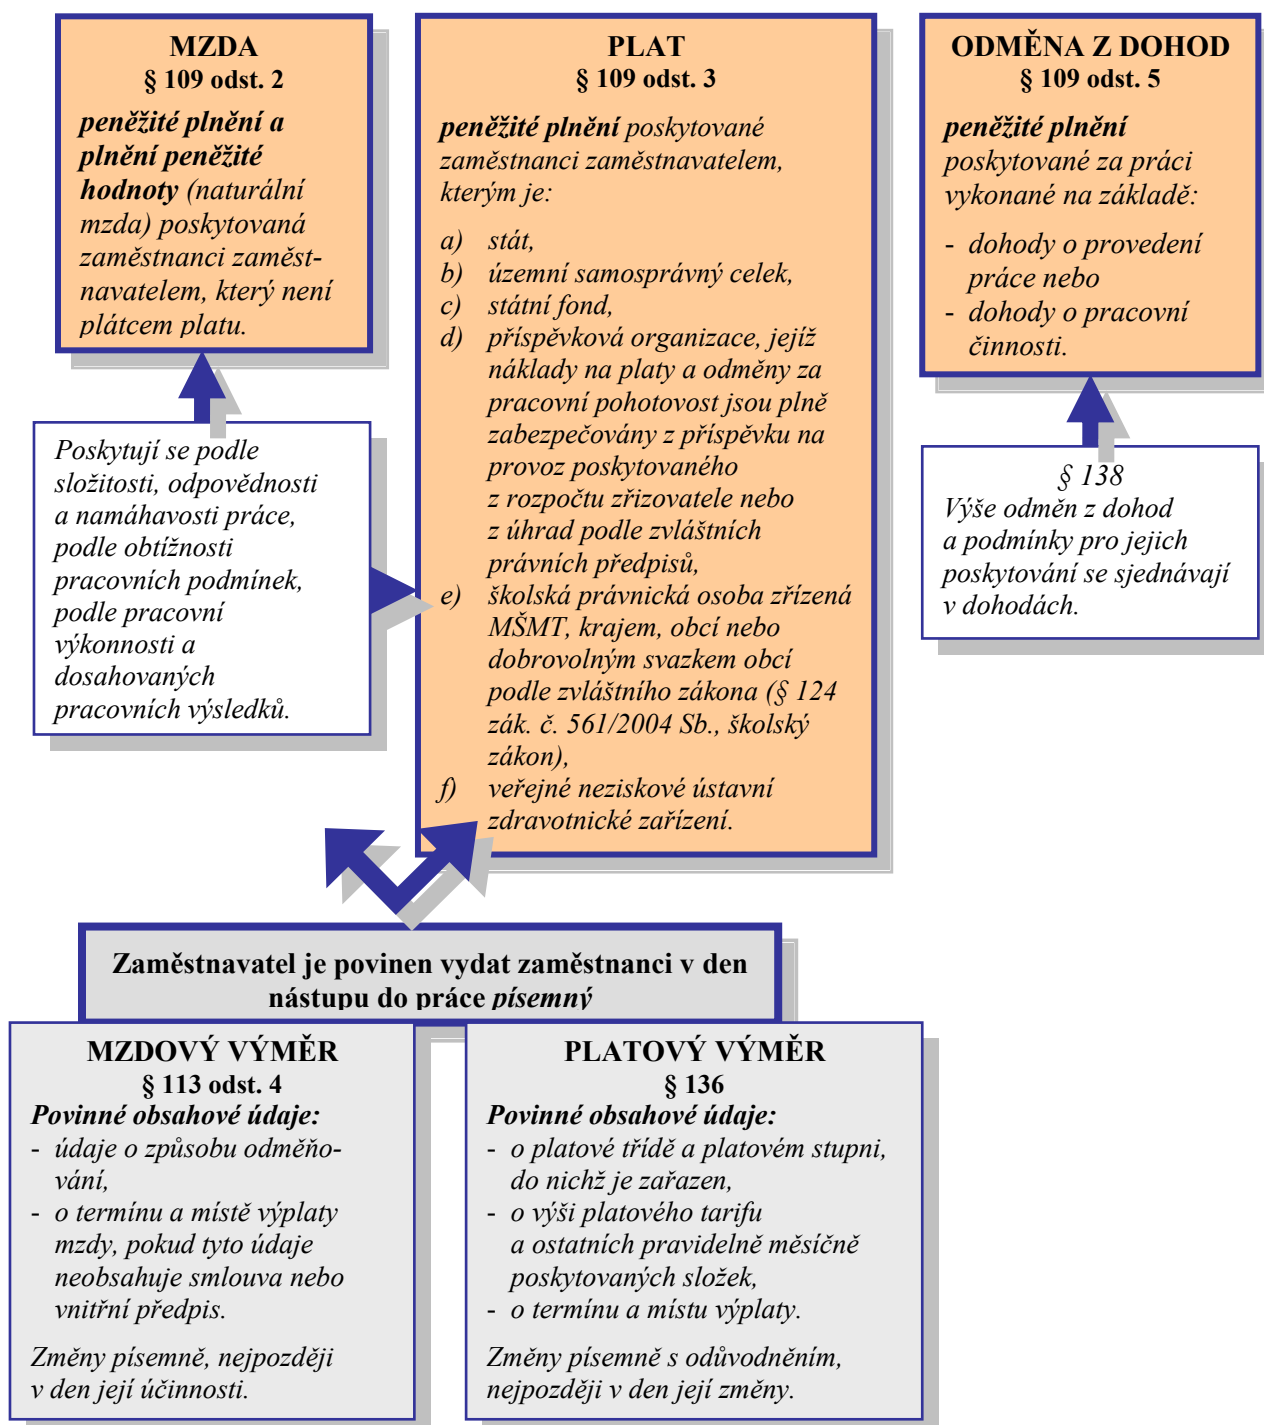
MZDA
§ 109 odst. 2

**peněžité plnění a plnění peněžité hodnoty** (naturální mzda) poskytovaná zaměstnanci zaměstnavatelem, který není plátcem platu.

Poskytují se podle složitosti, odpovědnosti a namáhavosti práce, podle obtížnosti pracovních podmínek, podle pracovní výkonnosti a dosahovaných pracovních výsledků.

PLAT
§ 109 odst. 3

**peněžité plnění** poskytované zaměstnanci zaměstnavatelem, kterým je:

a) stát,
b) územní samosprávný celek,
c) státní fond,
d) příspěvková organizace, jejíž náklady na platy a odměny za pracovní pohotovost jsou plně zabezpečovány z příspěvku na provoz poskytovaného z rozpočtu zřizovatele nebo z úhrad podle zvláštních právních předpisů,
e) školská právnická osoba zřízená MŠMT, krajem, obcí nebo dobrovolným svazkem obcí podle zvláštního zákona (§ 124 zák. č. 561/2004 Sb., školský zákon),
f) veřejné neziskové ústavní zdravotnické zařízení.

ODMĚNA Z DOHOD
§ 109 odst. 5

**peněžité plnění** poskytované za práci vykonané na základě:

- dohody o provedení práce nebo
- dohody o pracovní činnosti.

§ 138
Výše odměn z dohod a podmínky pro jejich poskytování se sjednávají v dohodách.

Zaměstnavatel je povinen vydat zaměstnanci v den nástupu do práce *písemný*

MZDOVÝ VÝMĚR
§ 113 odst. 4
**Povinné obsahové údaje:**
- údaje o způsobu odměňování,
- o termínu a místě výplaty mzdy, pokud tyto údaje neobsahuje smlouva nebo vnitřní předpis.

Změny písemně, nejpozději v den její účinnosti.

PLATOVÝ VÝMĚR
§ 136
**Povinné obsahové údaje:**
- o platové třídě a platovém stupni, do nichž je zařazen,
- o výši platového tarifu a ostatních pravidelně měsíčně poskytovaných složek,
- o termínu a místu výplaty.

Změny písemně s odůvodněním, nejpozději v den její změny.